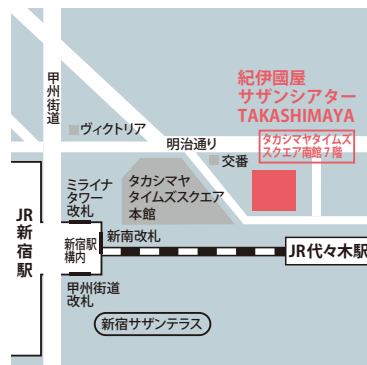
甲州街道

ヴィクトリア

明治通り

紀伊國屋
サザンシアター
TAKASHIMAYA

タカシマヤタイムズ
スクエア南館7階

交番

ミライナ
タワー
改札

タカシマヤ
タイムズスクエア
本館

JR
新宿
駅

新宿駅
構内

新南改札

JR代々木駅

甲州街道
改札

新宿サザンテラス